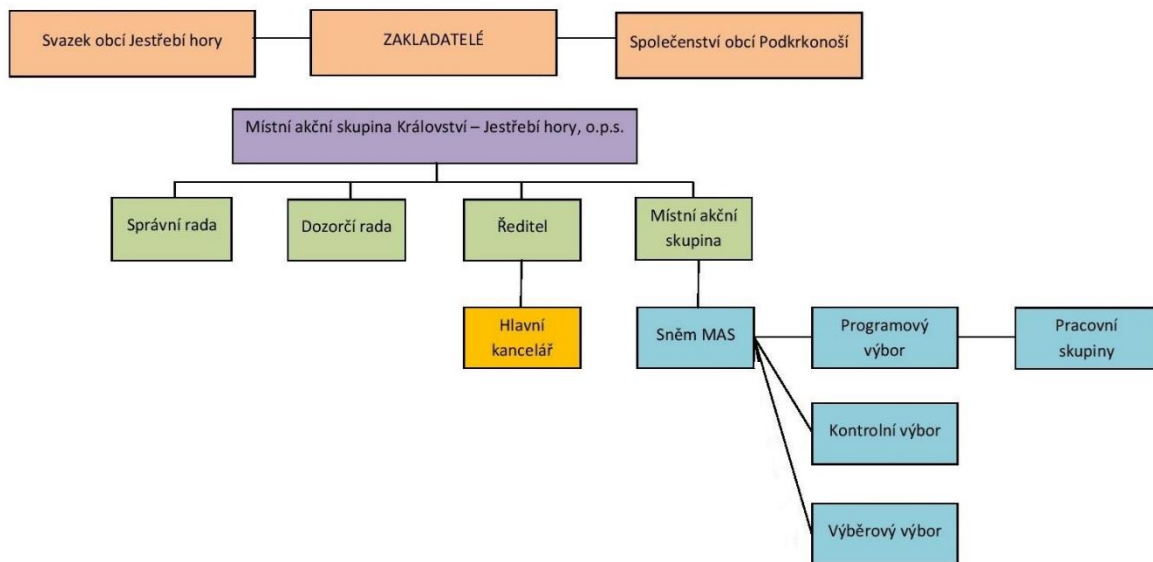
Svazek obcí Jestřebí hory

ZAKLADATELÉ

Společenství obcí Podkrkonoší

Místní akční skupina Království – Jestřebí hory, o.p.s.

Správní rada

Dozorčí rada

Ředitel

Místní akční skupina

Hlavní kancelář

Sněm MAS

Programový výbor

Pracovní skupiny

Kontrolní výbor

Výběrový výbor